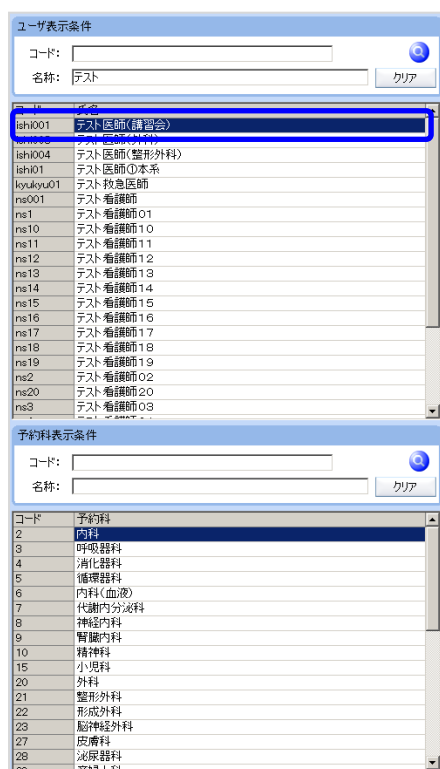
ユーザ表示条件

コード:

名称: テスト

クリア

| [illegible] | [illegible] |
|---|---|
| ishi001 | テスト医師(講習会) |
| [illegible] | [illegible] |
| ishi004 | テスト医師(整形外科) |
| ishi01 | テスト医師①本系 |
| kyukyu01 | テスト救急医師 |
| ns001 | テスト看護師 |
| ns1 | テスト看護師01 |
| ns10 | テスト看護師10 |
| ns11 | テスト看護師11 |
| ns12 | テスト看護師12 |
| ns13 | テスト看護師13 |
| ns14 | テスト看護師14 |
| ns15 | テスト看護師15 |
| ns16 | テスト看護師16 |
| ns17 | テスト看護師17 |
| ns18 | テスト看護師18 |
| ns19 | テスト看護師19 |
| ns2 | テスト看護師02 |
| ns20 | テスト看護師20 |
| ns3 | テスト看護師03 |

予約科表示条件

コード:

名称:

クリア

| コード | 予約科 |
|---|---|
| 2 | 内科 |
| 3 | 呼吸器科 |
| 4 | 消化器科 |
| 5 | 循環器科 |
| 6 | 内科(血液) |
| 7 | 代謝内分泌科 |
| 8 | 神経内科 |
| 9 | 腎臓内科 |
| 10 | 精神科 |
| 15 | 小児科 |
| 20 | 外科 |
| 21 | 整形外科 |
| 22 | 形成外科 |
| 23 | 脳神経外科 |
| 27 | 皮膚科 |
| 28 | 泌尿器科 |